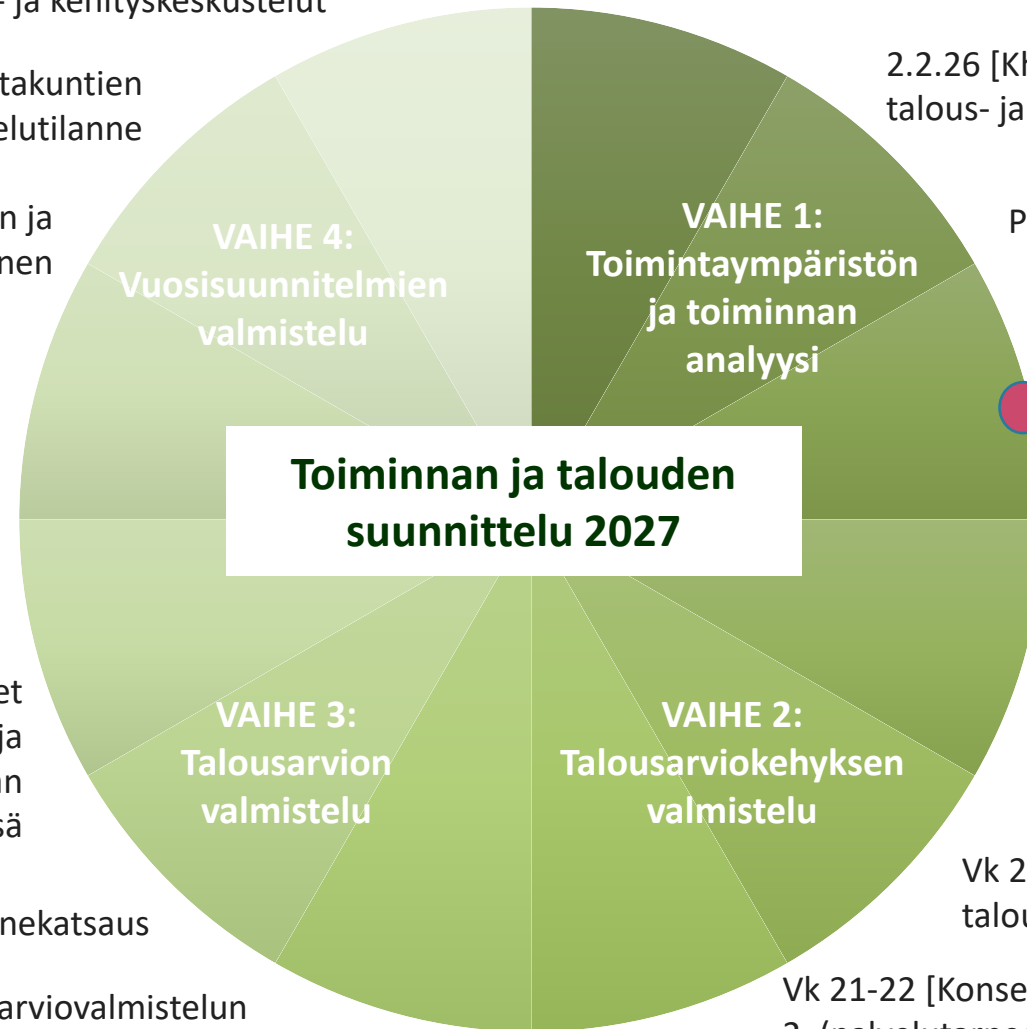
- ja kehityskeskustelut

takuntien
elutilanne

n ja
nen

VAIHE 4:
Vuosisuunnitelmien
valmistelu

VAIHE 1:
Toimintaympäristön
ja toiminnan
analyysi

2.2.26 [KH
talous- ja

P

Toiminnan ja talouden
suunnittelu 2027

et
ja
n
sä

VAIHE 3:
Talousarvion
valmistelu

VAIHE 2:
Talousarviokehyksen
valmistelu

Vk 2
talou

nekatsaus

arviovalmistelun

Vk 21-22 [Konse